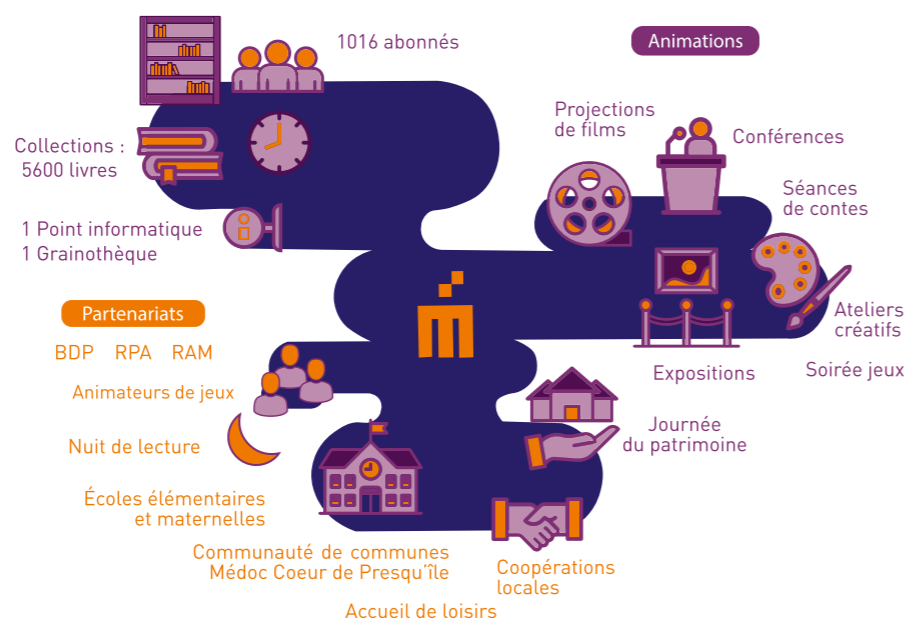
1016 abonnés

Animations

Collections : 5600 livres

Projections de films

Conférences

Séances de contes

1 Point informatique
1 Grainothèque

Partenariats

BDP RPA RAM

Animateurs de jeux

Nuit de lecture

Écoles élémentaires et maternelles

Communauté de communes Médoc Coeur de Presqu'île

Accueil de loisirs

Coopérations locales

Journée du patrimoine

Expositions

Soirée jeux

Ateliers créatifs